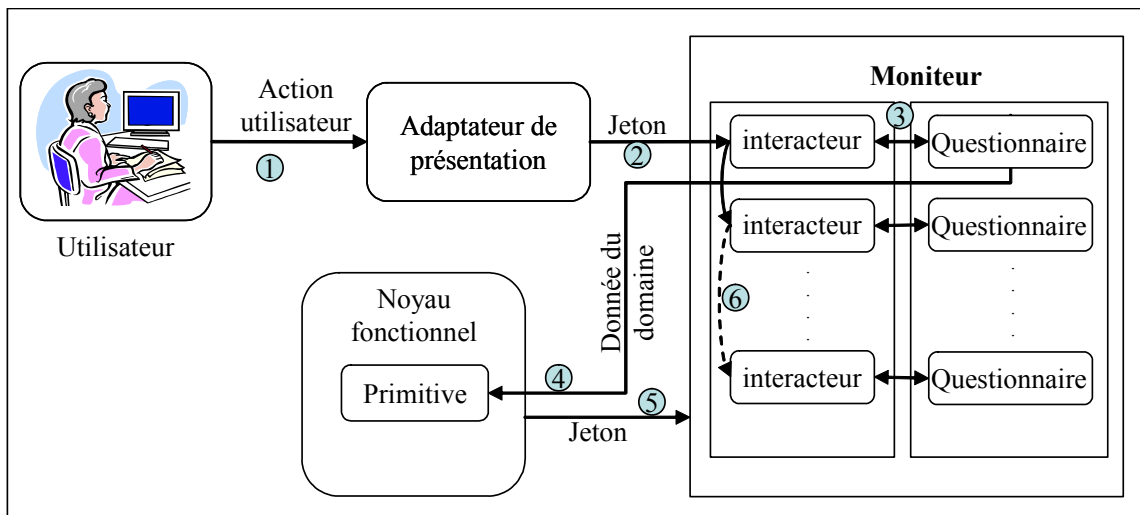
Utilisateur

Action utilisateur
1

Adaptateur de présentation

Jeton
2

Moniteur

3

interacteur

Questionnaire

interacteur

Questionnaire

6

interacteur

Questionnaire

Donnée du domaine

Noyau fonctionnel

Primitive

4

5

Jeton